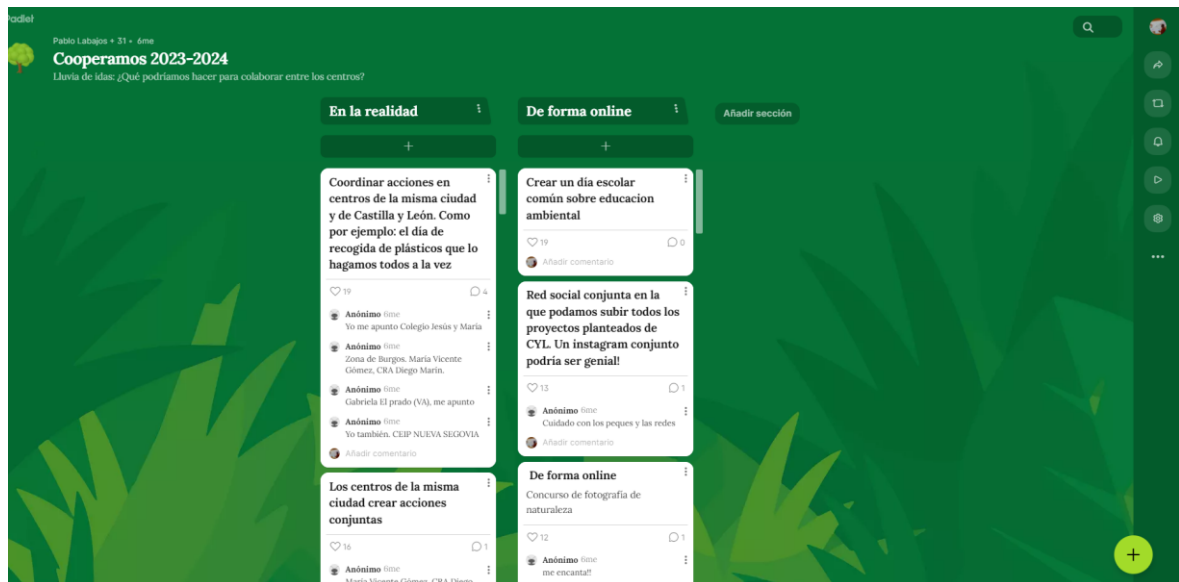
Padlet

Pablo Labajos • 31 • 6me

Cooperamos 2023-2024

Lluvia de idas: ¿Qué podríamos hacer para colaborar entre los centros?

En la realidad

+

Coordinar acciones en centros de la misma ciudad y de Castilla y León. Como por ejemplo: el día de recogida de plásticos que lo hagamos todos a la vez

19 4

Anónimo 6me
Yo me apunto Colegio Jesús y María

Anónimo 6me
Zona de Burgos. María Vicente Gómez, CRA Diego Marín.

Anónimo 6me
Gabriela El prado (VA), me apunto

Anónimo 6me
Yo también. CEIP NUEVA SEGOVIA

Añadir comentario

Los centros de la misma ciudad crear acciones conjuntas

16 1

Anónimo 6me
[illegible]

De forma online

+

Crear un día escolar común sobre educacion ambiental

19 0

Añadir comentario

Red social conjunta en la que podamos subir todos los proyectos planteados de CYL. Un instagram conjunto podría ser genial!

13 1

Anónimo 6me
Cuidado con los peques y las redes

Añadir comentario

De forma online

Concurso de fotografía de naturaleza

12 1

Anónimo 6me
me encanta!!

Añadir sección

+